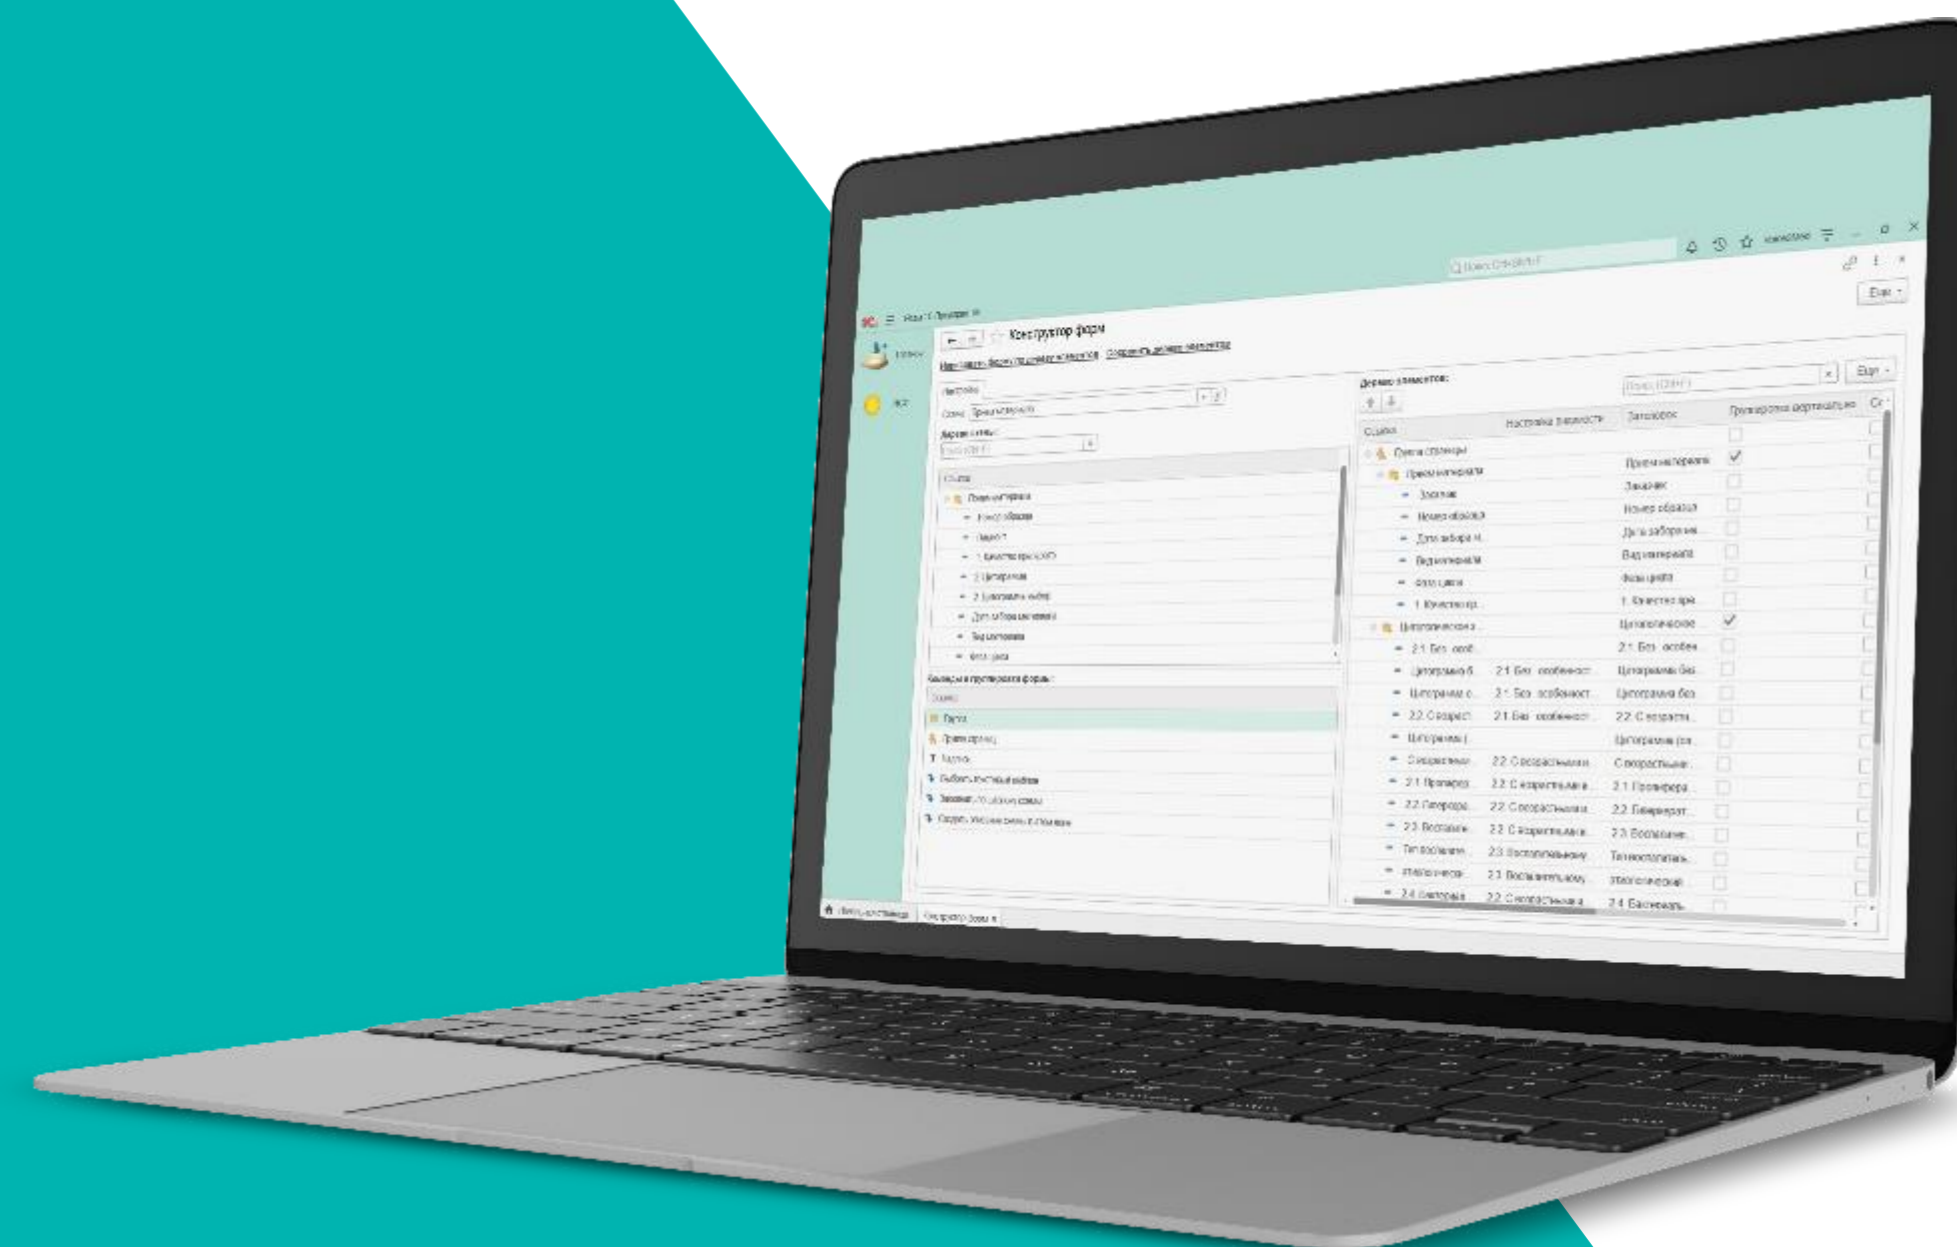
Конструктор форм

Дерево элементов:

Настройка видимости

Заголовок

Группировка вертикально

Прием материала

Заказчик

Номер образца

Дата забора м...

Вид материала

Фаза цикла

1. Качество пр...

Цитологическое...

2.1. Без особен...

Цитограмма без...

Цитограмма без...

2.2. С возраста...

Цитограмма (оп...

С возрастными...

2.1. Пролифера...

2.2. Гиперплаз...

2.3. Воспалени...

Тип воспалител...

Этиологический...

2.4. Бактериаль...

2.1. Без особенност...

2.1. Без особенност...

2.1. Без особенност...

2.2. С возрастными...

2.2. С возрастными...

2.2. С возрастными...

2.2. С возрастными...

2.3. Воспалительному

2.3. Воспалительному

2.2. С возрастными...

Еще

Конструктор форм